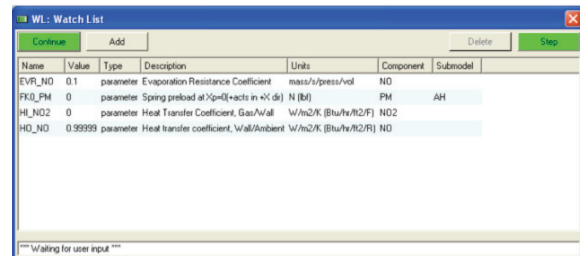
WL: Watch List

Continue Add Delete Step

| Name | Value | Type | Description | Units | Component | Submodel |
|---|---|---|---|---|---|---|
| EVR_NO | 0.1 | parameter | Evaporation Resistance Coefficient | mass/s/press/vol | NO | |
| FK0_PM | 0 | parameter | Spring preload at Xp=0(+acts in +X dir) | N (lbf) | PM | AH |
| HI_NO2 | 0 | parameter | Heat Transfer Coefficient, Gas/Wall | W/m2/K (Btu/hr/ft2/F) | NO2 | |
| HO_NO | 0.99999 | parameter | Heat transfer coefficient, Wall/Ambient | W/m2/K (Btu/hr/ft2/F) | NO | |

*** Waiting for user input ***